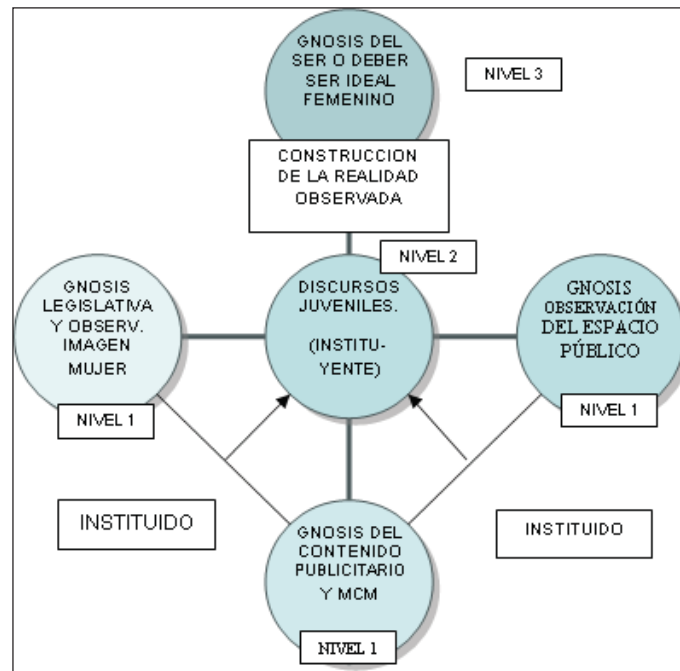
GNOSIS DEL SER O DEBER SER IDEAL FEMENINO

NIVEL 3

CONSTRUCCION DE LA REALIDAD OBSERVADA

NIVEL 2

GNOSIS LEGISLATIVA Y OBSERV. IMAGEN MUJER

DISCURSOS JUVENILES.

(INSTITU-YENTE)

GNOSIS OBSERVACIÓN DEL ESPACIO PÚBLICO

NIVEL 1

NIVEL 1

INSTITUIDO

INSTITUIDO

GNOSIS DEL CONTENIDO PUBLICITARIO Y MCM

NIVEL 1